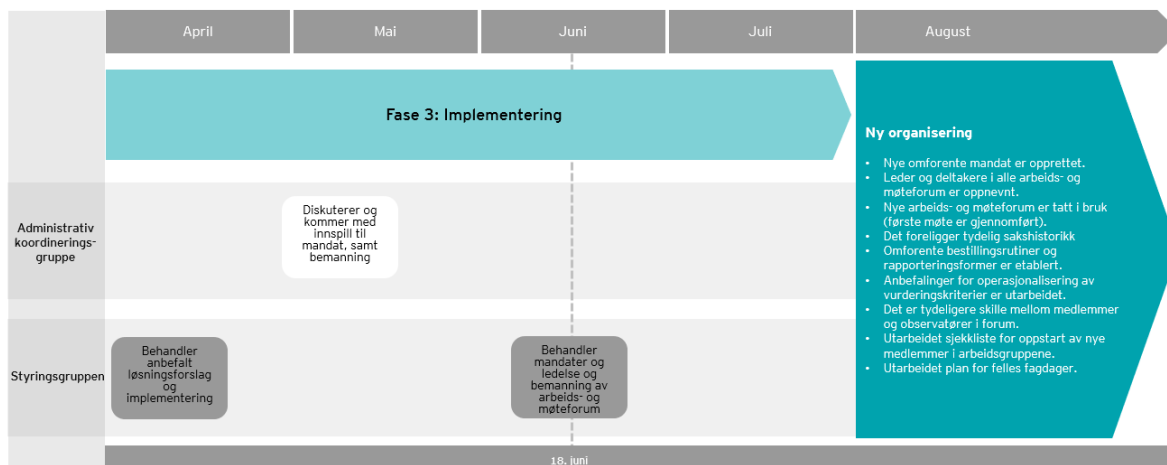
April

Mai

Juni

Juli

August

Fase 3: Implementering

Ny organisering

- Nye omforente mandat er opprettet.
- Leder og deltakere i alle arbeids- og møteforum er oppnevnt.
- Nye arbeids- og møteforum er tatt i bruk (første møte er gjennomført).
- Det foreligger tydelig sakshistorikk
- Omforente bestillingsrutiner og rapporteringsformer er etablert.
- Anbefalinger for operasjonalisering av vurderingskriterier er utarbeidet.
- Det er tydeligere skille mellom medlemmer og observatører i forum.
- Utarbeidet sjekkliste for oppstart av nye medlemmer i arbeidsgruppene.
- Utarbeidet plan for felles fagdager.

Administrativ koordineringsgruppe

Diskuterer og kommer med innspill til mandat, samt bemanning

Styringsgruppen

Behandler anbefalt løsningsforslag og implementering

Behandler mandater og ledelse og bemanning av arbeids- og møteforum

18. juni